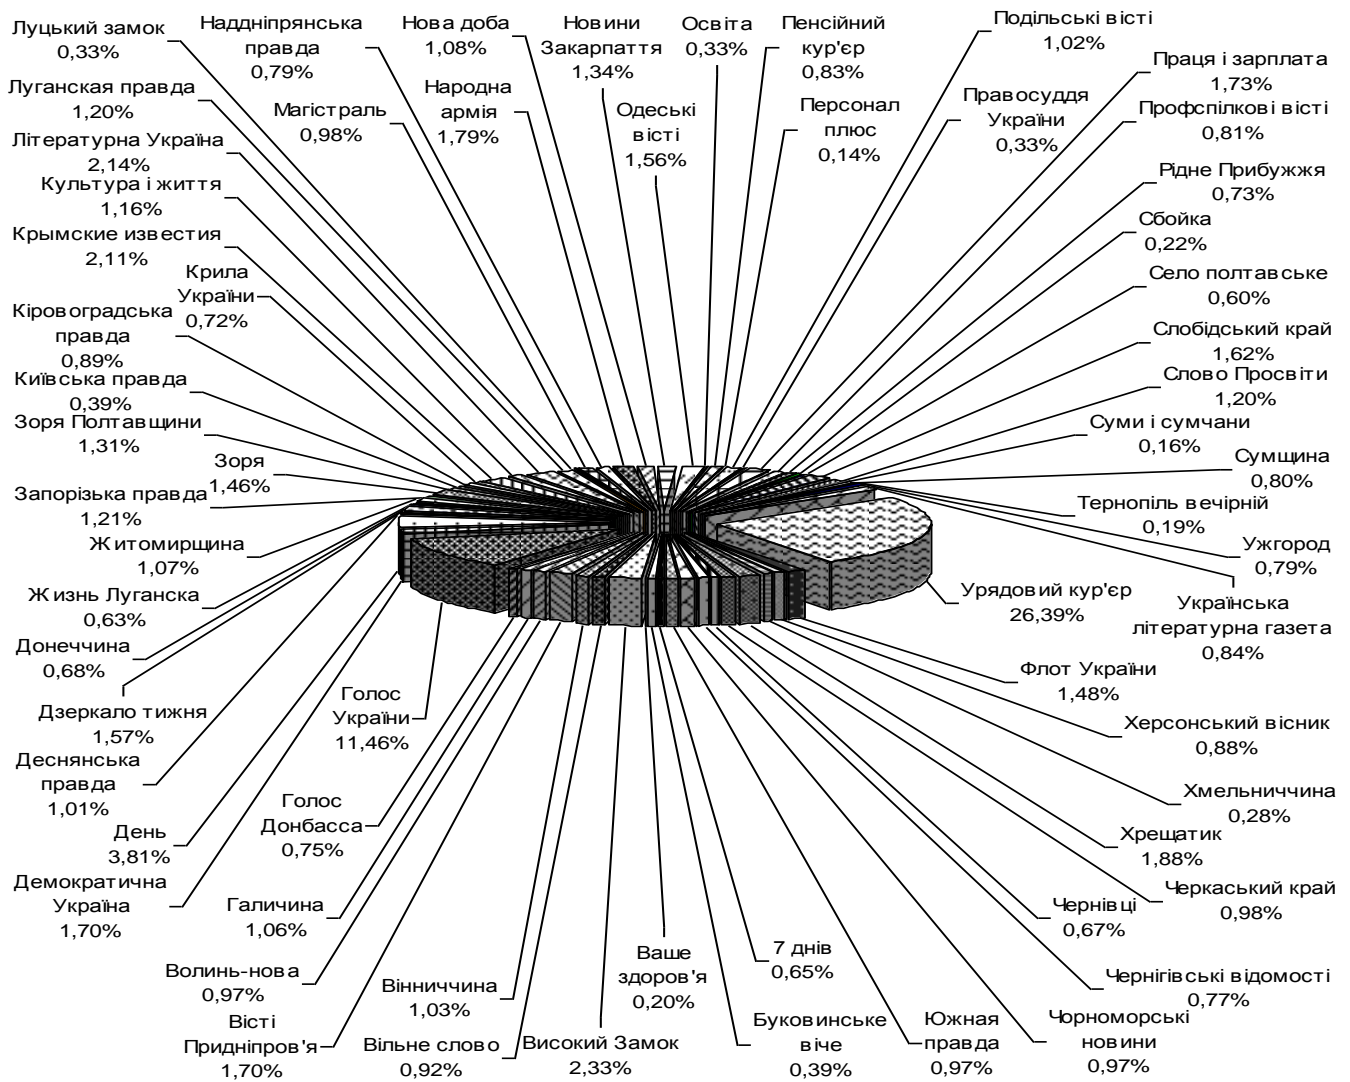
Луцький замок 0,33%
Наддніпрянська правда 0,79%
Нова доба 1,08%
Новини Закарпаття 1,34%
Освіта 0,33%
Пенсійний кур'єр 0,83%
Подільські вісті 1,02%
Луганская правда 1,20%
Магістраль 0,98%
Народна армія 1,79%
Одеські вісті 1,56%
Персонал плюс 0,14%
Праця і зарплата 1,73%
Правосуддя України 0,33%
Профспілкові вісті 0,81%
Літературна Україна 2,14%
Культура і життя 1,16%
Рідне Прибужжя 0,73%
Сбойка 0,22%
Крымские известия 2,11%
Крила України 0,72%
Село полтавське 0,60%
Кіровоградська правда 0,89%
Слобідський край 1,62%
Київська правда 0,39%
Слово Просвіти 1,20%
Зоря Полтавщини 1,31%
Суми і сумчани 0,16%
Зоря 1,46%
Сумщина 0,80%
Запорізька правда 1,21%
Тернопіль вечірній 0,19%
Житомирщина 1,07%
Ужгород 0,79%
Жизнь Луганска 0,63%
Урядовий кур'єр 26,39%
Українська літературна газета 0,84%
Донеччина 0,68%
Флот України 1,48%
Дзеркало тижня 1,57%
Голос України 11,46%
Херсонський вісник 0,88%
Деснянська правда 1,01%
Хмельниччина 0,28%
День 3,81%
Голос Донбасса 0,75%
Хрещатик 1,88%
Черкаський край 0,98%
Демократична Україна 1,70%
Галичина 1,06%
Чернівці 0,67%
Ваше здоров'я 0,20%
7 днів 0,65%
Чернігівські відомості 0,77%
Волинь-нова 0,97%
Вінниччина 1,03%
Вісті Придніпров'я 1,70%
Вільне слово 0,92%
Високий Замок 2,33%
Буковинське віче 0,39%
Южная правда 0,97%
Чорноморські новини 0,97%